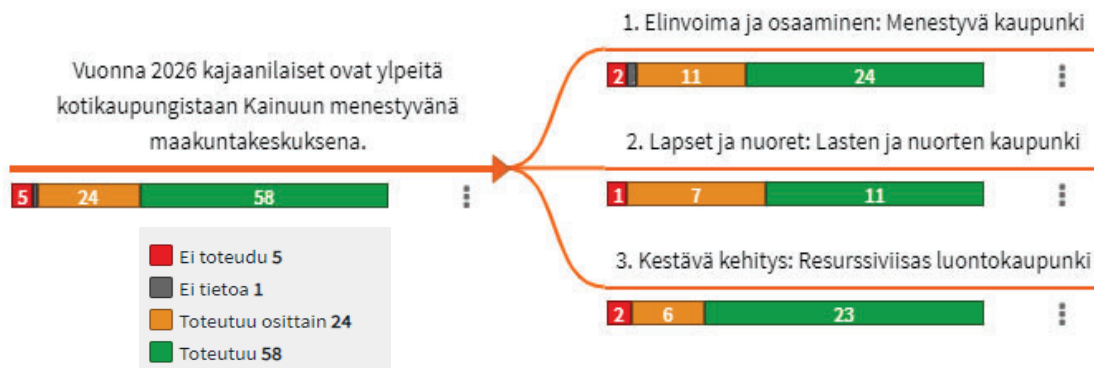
Vuonna 2026 kajaanilaiset ovat ylpeitä kotikaupungistaan Kainuun menestyvänä maakuntakeskuksena.

5 24 58

Ei toteudu **5**
Ei tietoa **1**
Toteutuu osittain **24**
Toteutuu **58**

1. Elinvoima ja osaaminen: Menestyvä kaupunki

2 11 24

2. Lapset ja nuoret: Lasten ja nuorten kaupunki

1 7 11

3. Kestävä kehitys: Resurssiviisas luontokaupunki

2 6 23